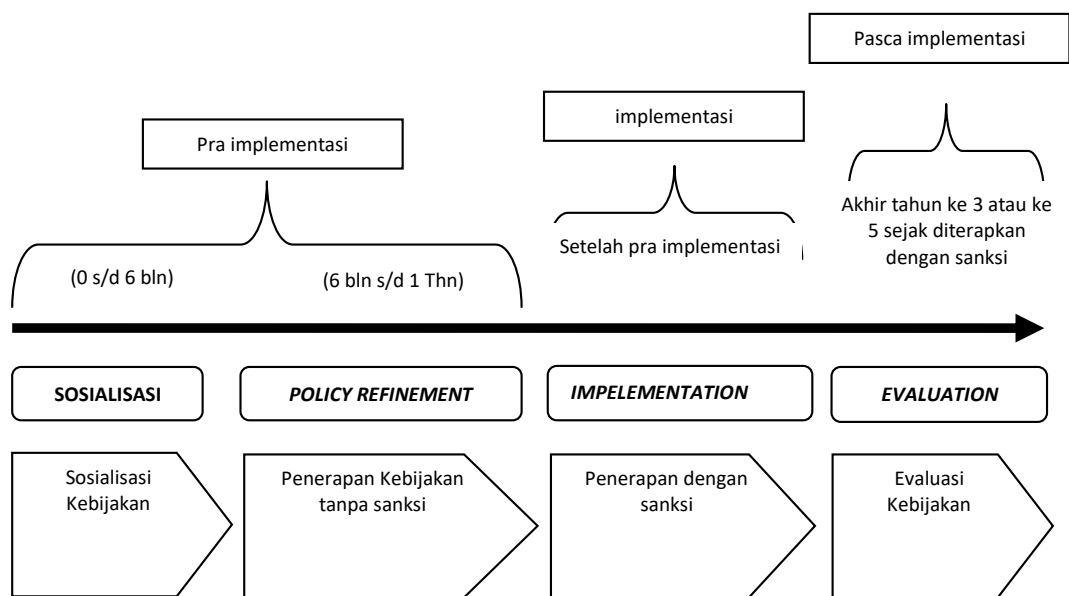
Pasca implementasi

implementasi

Pra implementasi

Akhir tahun ke 3 atau ke 5 sejak diterapkan dengan sanksi

Setelah pra implementasi

(0 s/d 6 bln)

(6 bln s/d 1 Thn)

SOSIALISASI

POLICY REFINEMENT

IMPELEMENTATION

EVALUATION

Sosialisasi Kebijakan

Penerapan Kebijakan tanpa sanksi

Penerapan dengan sanksi

Evaluasi Kebijakan